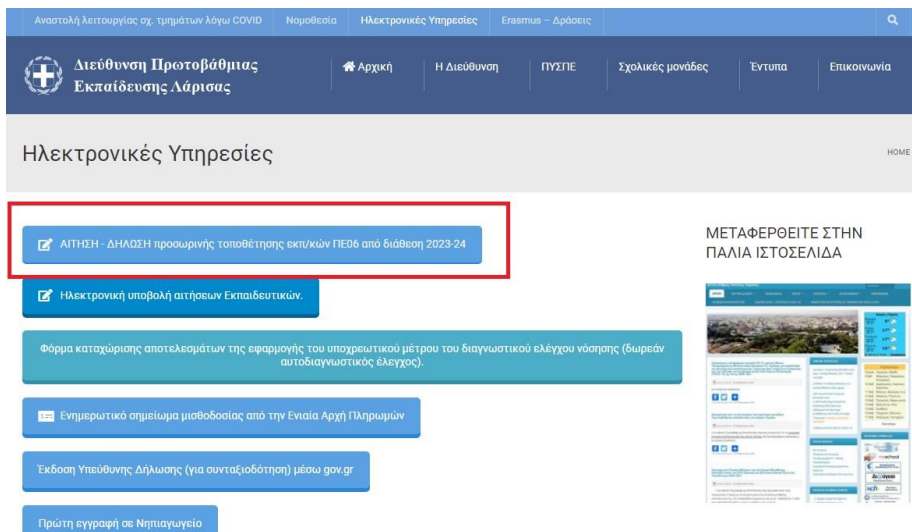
Αναστολή λειτουργίας σχ. τμημάτων λόγω COVID | Νομοθεσία | Ηλεκτρονικές Υπηρεσίες | Erasmus – Δράσεις

Διεύθυνση Πρωτοβάθμιας Εκπαίδευσης Λάρισας

Αρχική | Η Διεύθυνση | ΠΥΣΠΕ | Σχολικές μονάδες | Έντυπα | Επικοινωνία

Ηλεκτρονικές Υπηρεσίες

HOME

ΑΙΤΗΣΗ - ΔΗΛΩΣΗ προσωρινής τοποθέτησης εκπ/κών ΠΕ06 από διάθεση 2023-24

Ηλεκτρονική υποβολή αιτήσεων Εκπαιδευτικών.

Φόρμα καταχώρισης αποτελεσμάτων της εφαρμογής του υποχρεωτικού μέτρου του διαγνωστικού ελέγχου νόσησης (δωρεάν αυτοδιαγνωστικός έλεγχος).

Ενημερωτικό σημείωμα μισθοδοσίας από την Ενιαία Αρχή Πληρωμών

Έκδοση Υπεύθυνης Δήλωσης (για συνταξιοδότηση) μέσω gov.gr

Πρώτη εγγραφή σε Νηπιαγωγείο

ΜΕΤΑΦΕΡΘΕΙΤΕ ΣΤΗΝ ΠΑΛΙΑ ΙΣΤΟΣΕΛΙΔΑ